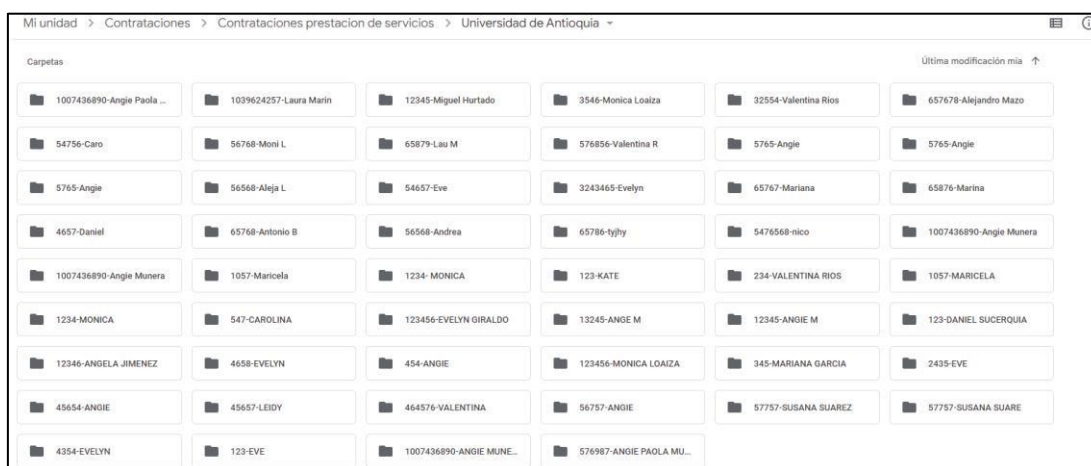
Mi unidad > Contrataciones > Contrataciones prestacion de servicios > Universidad de Antioquia

Carpetas

Última modificación mía ↑

| | | | | | |
|---|---|---|---|---|---|
| 1007436890-Angie Paola ... | 1039624257-Laura Marin | 12345-Miguel Hurtado | 3546-Monica Loaiza | 32554-Valentina Rios | 657678-Alejandro Mazo |
| 54756-Caro | 56768-Moni L | 65879-Lau M | 576856-Valentina R | 5765-Angie | 5765-Angie |
| 5765-Angie | 56568-Aleja L | 54657-Eve | 3243465-Evelyn | 65767-Mariana | 65876-Marina |
| 4657-Daniel | 65768-Antonio B | 56568-Andrea | 65786-tyjhy | 5476568-nico | 1007436890-Angie Munera |
| 1007436890-Angie Munera | 1057-Maricela | 1234- MONICA | 123-KATE | 234-VALENTINA RIOS | 1057-MARICELA |
| 1234-MONICA | 547-CAROLINA | 123456-EVELYN GIRALDO | 13245-ANGE M | 12345-ANGIE M | 123-DANIEL SUCERQUIA |
| 12346-ANGELA JIMENEZ | 4658-EVELYN | 454-ANGIE | 123456-MONICA LOAIZA | 345-MARIANA GARCIA | 2435-EVE |
| 45654-ANGIE | 45657-LEIDY | 464576-VALENTINA | 56757-ANGIE | 57757-SUSANA SUAREZ | 57757-SUSANA SUARE |
| 4354-EVELYN | 123-EVE | 1007436890-ANGIE MUNE... | 576987-ANGIE PAOLA MU... | | |